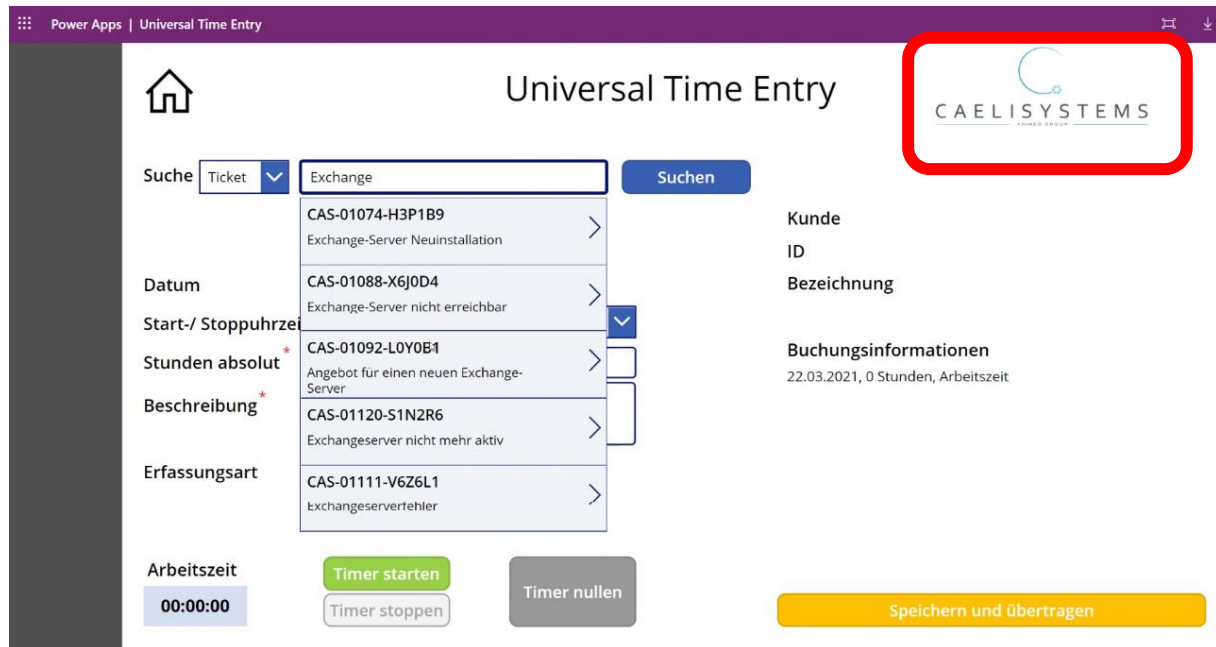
Power Apps | Universal Time Entry

Universal Time Entry

CAELISYSTEMS

Suche Ticket Exchange Suchen

CAS-01074-H3P1B9
Exchange-Server Neuinstallation

CAS-01088-X6J0D4
Exchange-Server nicht erreichbar

CAS-01092-L0Y0B1
Angebot für einen neuen Exchange-Server

CAS-01120-S1N2R6
Exchangeserver nicht mehr aktiv

CAS-01111-V6Z6L1
Exchangeserverfehler

Datum

Start-/ Stoppuhrzei

Stunden absolut *

Beschreibung *

Erfassungsart

Kunde

ID

Bezeichnung

Buchungsinformationen

22.03.2021, 0 Stunden, Arbeitszeit

Arbeitszeit

00:00:00

Timer starten

Timer stoppen

Timer nullen

Speichern und übertragen